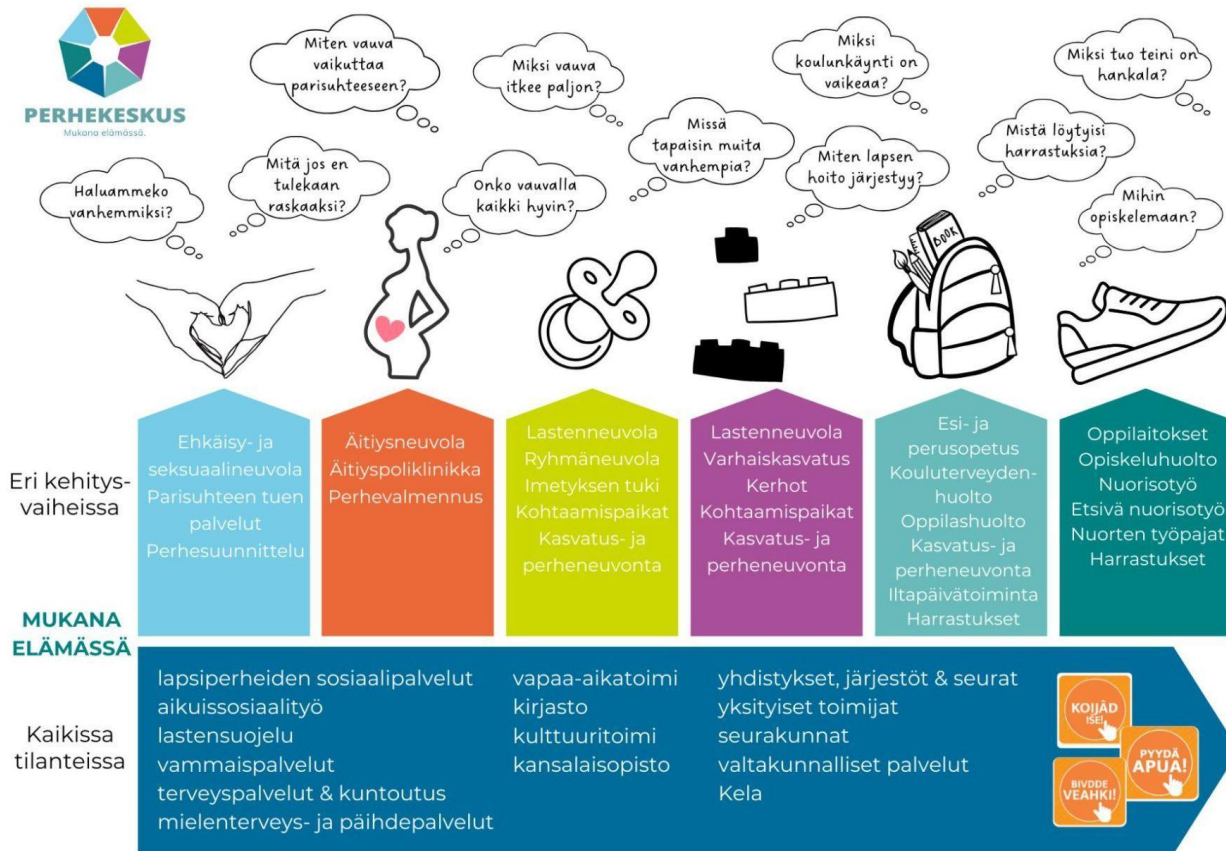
PERHEKESKUS
Mukana elämässä.

Haluammeko vanhemmiksi?

Mitä jos en tulekaan raskaaksi?

Miten vauva vaikuttaa parisuhteeseen?

Onko vauvalla kaikki hyvin?

Miksi vauva itkee paljon?

Missä tapaisin muita vanhempia?

Miksi koulunkäynti on vaikeaa?

Miten lapsen hoito järjestyy?

Mistä löytyisi harrastuksia?

Miksi tuo teini on hankala?

Mihin opiskelemaan?

BOOK

Eri kehitysvaiheissa

Ehkäisy- ja seksuaalineuvola
Parisuhteen tuen palvelut
Perhesuunnittelu

Äitiysneuvola
Äitiyspoliklinikka
Perhevalmennus

Lastenneuvola
Ryhmäneuvola
Imetyksen tuki
Kohtaamispaikat
Kasvatus- ja perheneuvonta

Lastenneuvola
Varhaiskasvatus
Kerhot
Kohtaamispaikat
Kasvatus- ja perheneuvonta

Esi- ja perusopetus
Kouluterveydenhuolto
Oppilashuolto
Kasvatus- ja perheneuvonta
Iltapäivätoiminta
Harrastukset

Oppilaitokset
Opiskeluhuolto
Nuorisotyö
Etsivä nuorisotyö
Nuorten työpajat
Harrastukset

MUKANA ELÄMÄSSÄ

Kaikissa tilanteissa

lapsiperheiden sosiaalipalvelut
aikuissosiaalityö
lastensuojelu
vammaispalvelut
terveyspalvelut & kuntoutus
mielenterveys- ja päihdepalvelut

vapaa-aikatoimi
kirjasto
kulttuuritoimi
kansalaisopisto

yhdistykset, järjestöt & seurat
yksityiset toimijat
seurakunnat
valtakunnalliset palvelut
Kela

KOIJÄD ISE!
PYYDÄ APUA!
BIVDDE VEAHKI!